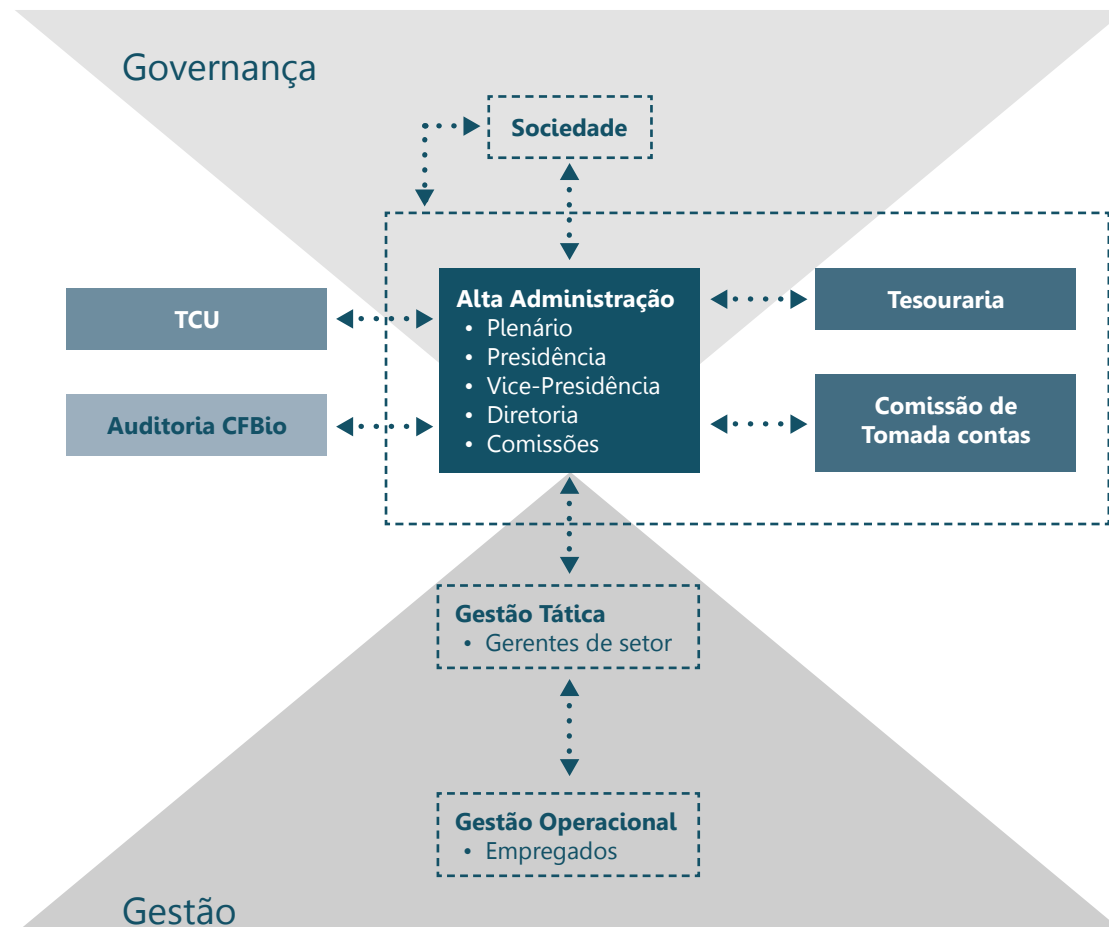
Governança

Sociedade

TCU

Auditoria CFBio

Alta Administração
• Plenário
• Presidência
• Vice-Presidência
• Diretoria
• Comissões

Tesouraria

Comissão de Tomada contas

Gestão Tática
• Gerentes de setor

Gestão Operacional
• Empregados

Gestão